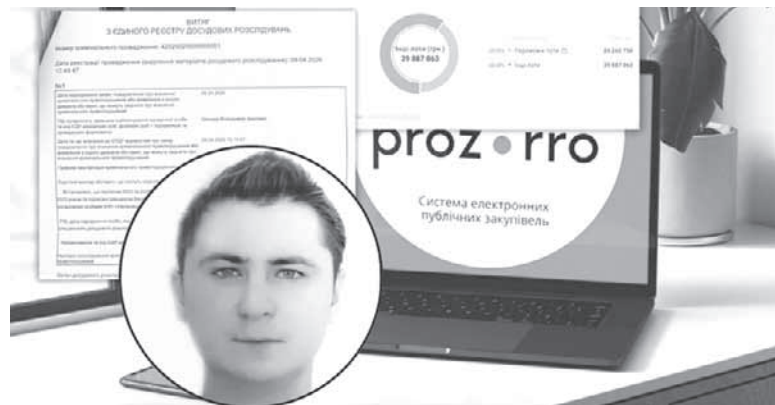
ВИТЯГ
З ЄДИНОГО РЕЄСТРУ ДОСУДОВИХ РОЗСЛІДУВАНЬ

Номер кримінального провадження: 4202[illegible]

Дата реєстрації провадження (внесення матеріалів досудового розслідування): 09.04.2020 12:45:47

№1

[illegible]

29 887 863

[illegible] 29 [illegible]

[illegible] 29 887 863

proz•rro

Система електронних публічних закупівель